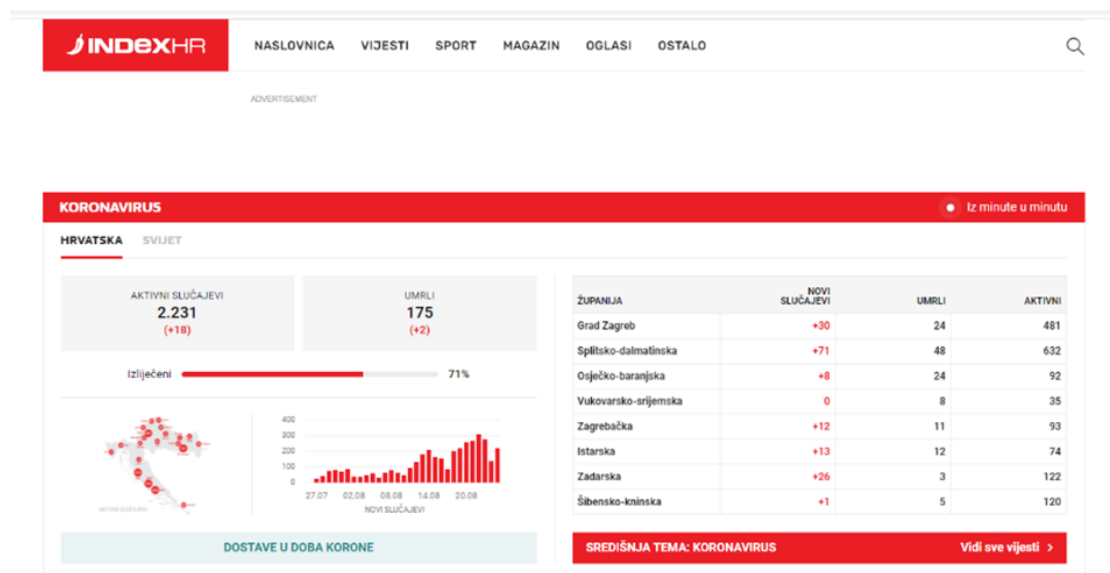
INDEXHR

NASLOVNICA VIJESTI SPORT MAGAZIN OGLASI OSTALO

ADVERTISEMENT

KORONAVIRUS

Iz minute u minutu

HRVATSKA SVIJET

AKTIVNI SLUČAJEVI
2.231
(+18)

UMRLI
175
(+2)

Izliječeni 71%

400
300
200
100
0
27.07 02.08 08.08 14.08 20.08
NOVI SLUČAJEVI

DOSTAVE U DOBA KORONE

| ŽUPANIJA | NOVI SLUČAJEVI | UMRLI | AKTIVNI |
|---|---|---|---|
| Grad Zagreb | +30 | 24 | 481 |
| Splitsko-dalmatinska | +71 | 48 | 632 |
| Osječko-baranjska | +8 | 24 | 92 |
| Vukovarsko-srijemska | 0 | 8 | 35 |
| Zagrebačka | +12 | 11 | 93 |
| Istarska | +13 | 12 | 74 |
| Zadarska | +26 | 3 | 122 |
| Šibensko-kninska | +1 | 5 | 120 |

SREDIŠNJA TEMA: KORONAVIRUS

Vidi sve vijesti